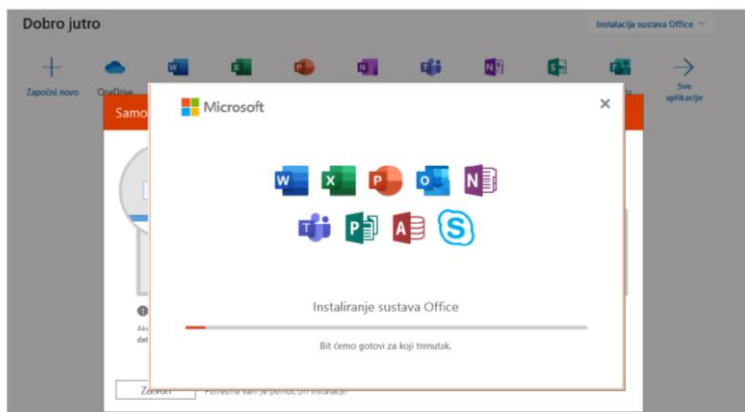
Dobro jutro

Instalacija sustava Office

Započni novo

OneDrive

Sve aplikacije

Samo

Microsoft

×

Instaliranje sustava Office

Bit ćemo gotovi za koji trenutak.

Ako

det

Zatvori

Potrebna vam je pomoć oko instalacije